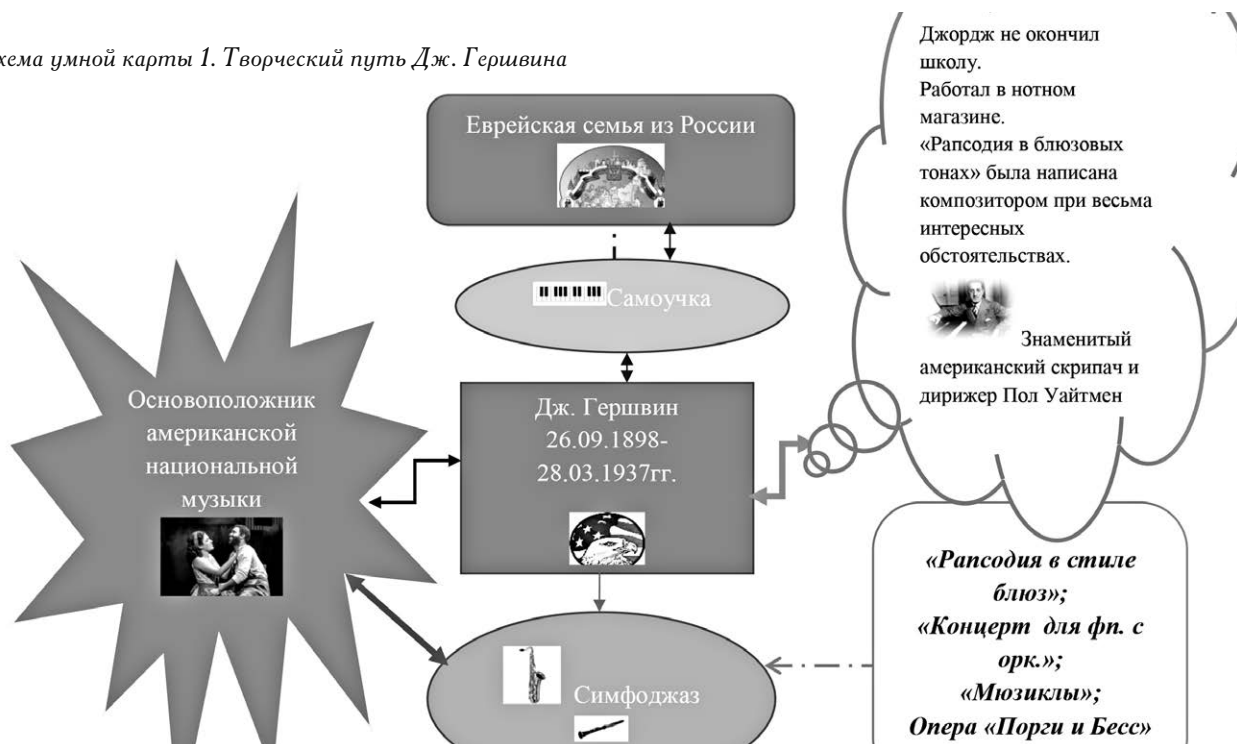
хема умной карты 1. Творческий путь Дж. Гершвина

Еврейская семья из России

Самоучка

Дж. Гершвин 26.09.1898-28.03.1937гг.

Основоположник американской национальной музыки

Симфоджаз

Джордж не окончил школу.
Работал в нотном магазине.
«Рапсодия в блюзовых тонах» была написана композитором при весьма интересных обстоятельствах.

Знаменитый американский скрипач и дирижер Пол Уайтмен

*«Рапсодия в стиле блюз»;*
*«Концерт для фп. с орк.»;*
*«Мюзиклы»;*
*Опера «Порги и Бесс»*